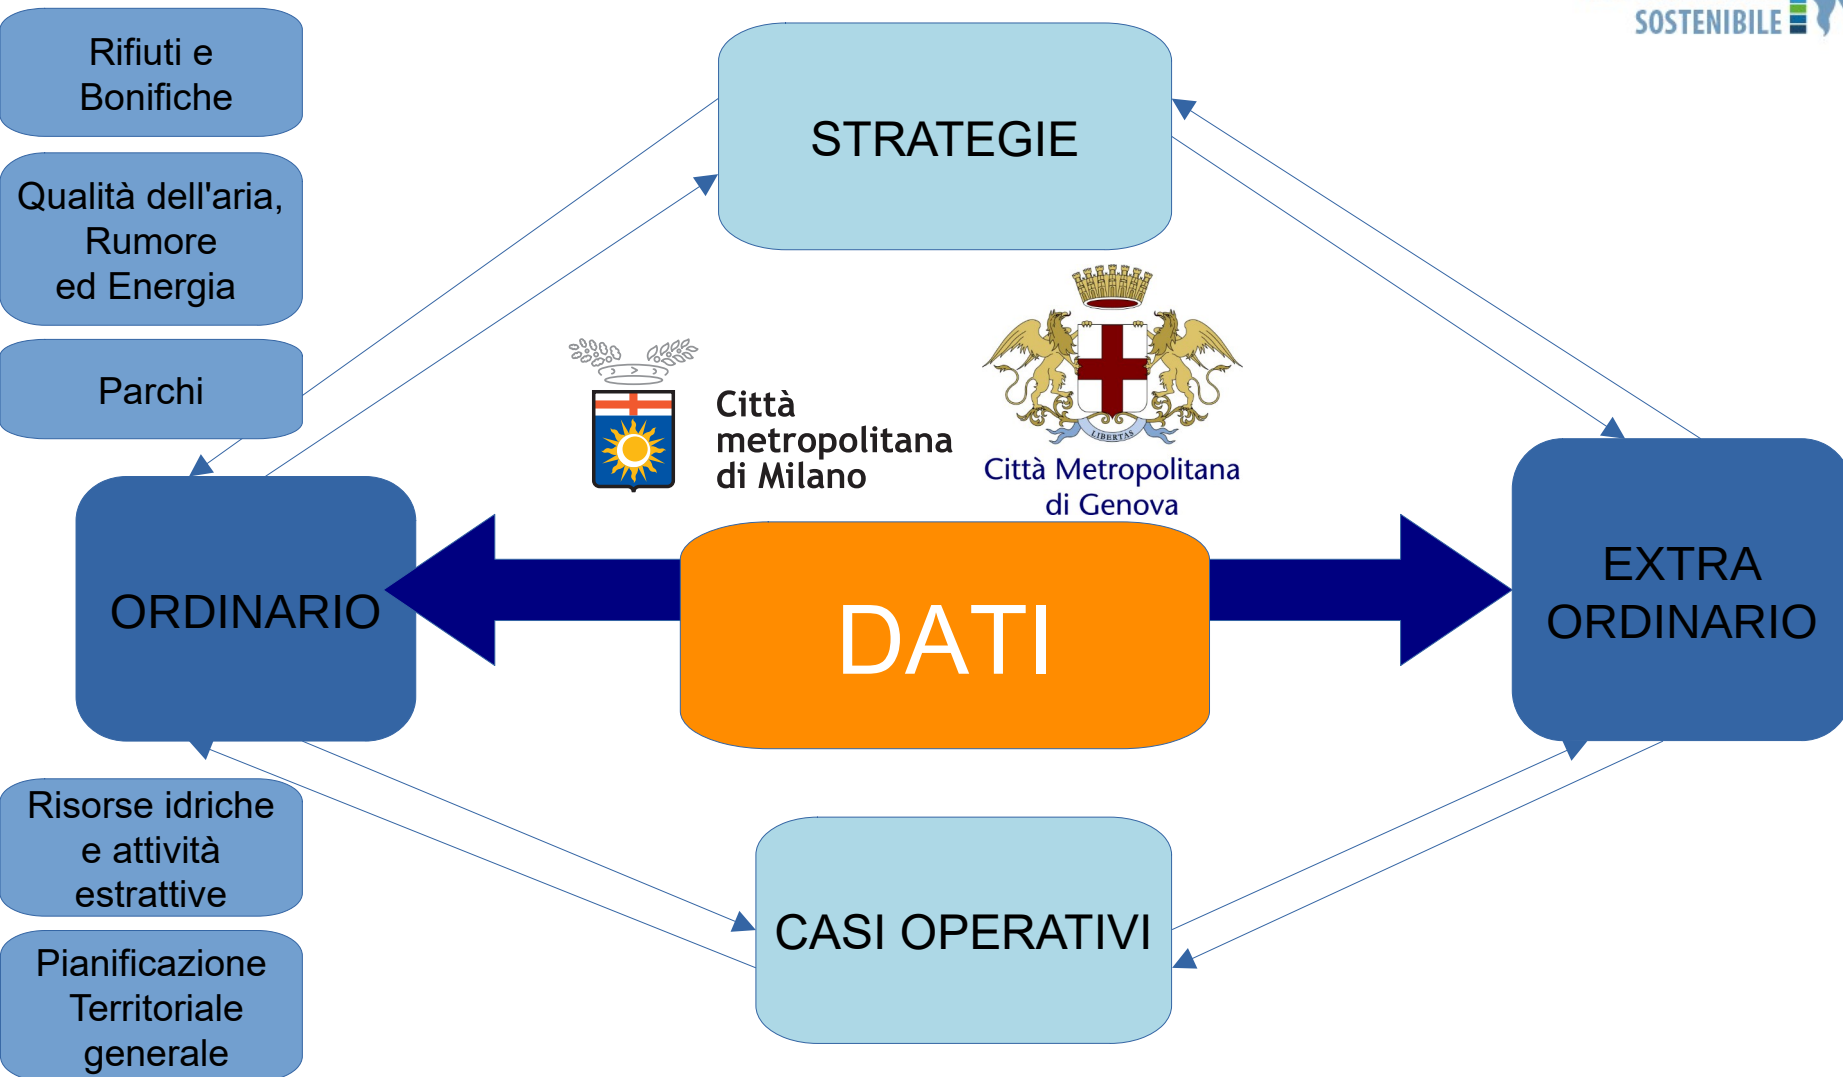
SOSTENIBILE

Rifiuti e Bonifiche

Qualità dell'aria, Rumore ed Energia

Parchi

STRATEGIE

Città metropolitana di Milano

LIBERTAS

Città Metropolitana di Genova

ORDINARIO

DATI

EXTRA ORDINARIO

Risorse idriche e attività estrattive

Pianificazione Territoriale generale

CASI OPERATIVI